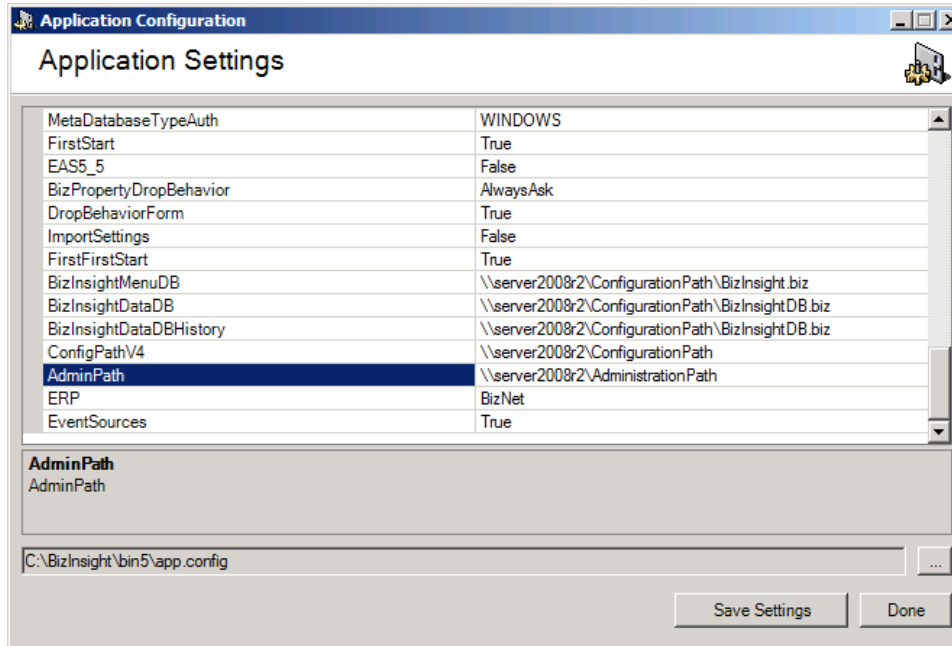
Application Configuration

Application Settings

| | |
|---|---|
| MetaDatabaseTypeAuth | WINDOWS |
| FirstStart | True |
| EAS5_5 | False |
| BizPropertyDropBehavior | AlwaysAsk |
| DropBehaviorForm | True |
| ImportSettings | False |
| FirstFirstStart | True |
| BizInsightMenuDB | \\server2008r2\ConfigurationPath\BizInsight.biz |
| BizInsightDataDB | \\server2008r2\ConfigurationPath\BizInsightDB.biz |
| BizInsightDataDBHistory | \\server2008r2\ConfigurationPath\BizInsightDB.biz |
| ConfigPathV4 | \\server2008r2\ConfigurationPath |
| AdminPath | \\server2008r2\AdministrationPath |
| ERP | BizNet |
| EventSources | True |

AdminPath
AdminPath

C:\BizInsight\bin5\app.config

...

Save Settings

Done